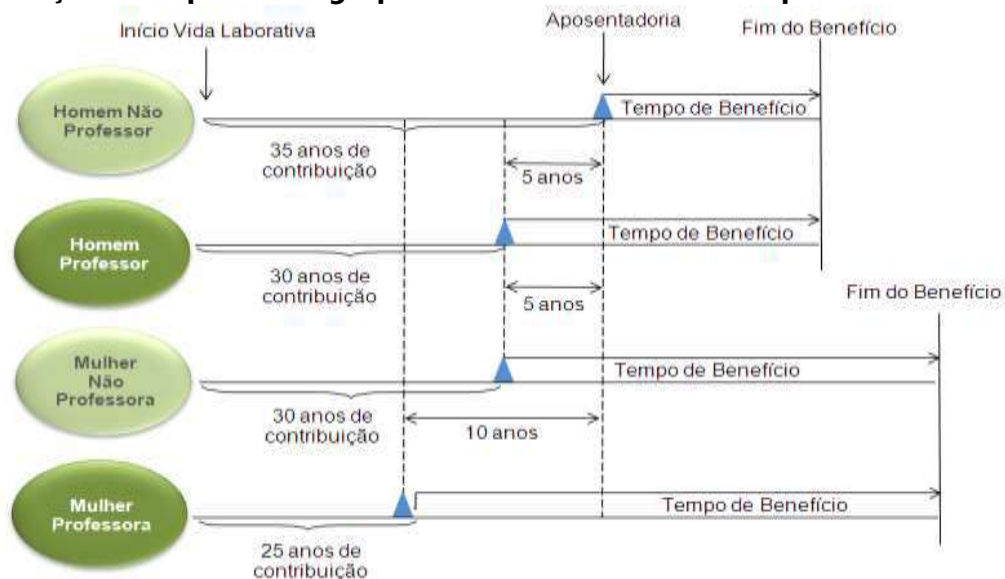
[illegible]

Início Vida Laborativa

Aposentadoria

Fim do Benefício

Homem Não Professor

Tempo de Benefício

35 anos de contribuição

5 anos

Homem Professor

Tempo de Benefício

30 anos de contribuição

5 anos

Fim do Benefício

Mulher Não Professora

Tempo de Benefício

30 anos de contribuição

10 anos

Mulher Professora

Tempo de Benefício

25 anos de contribuição